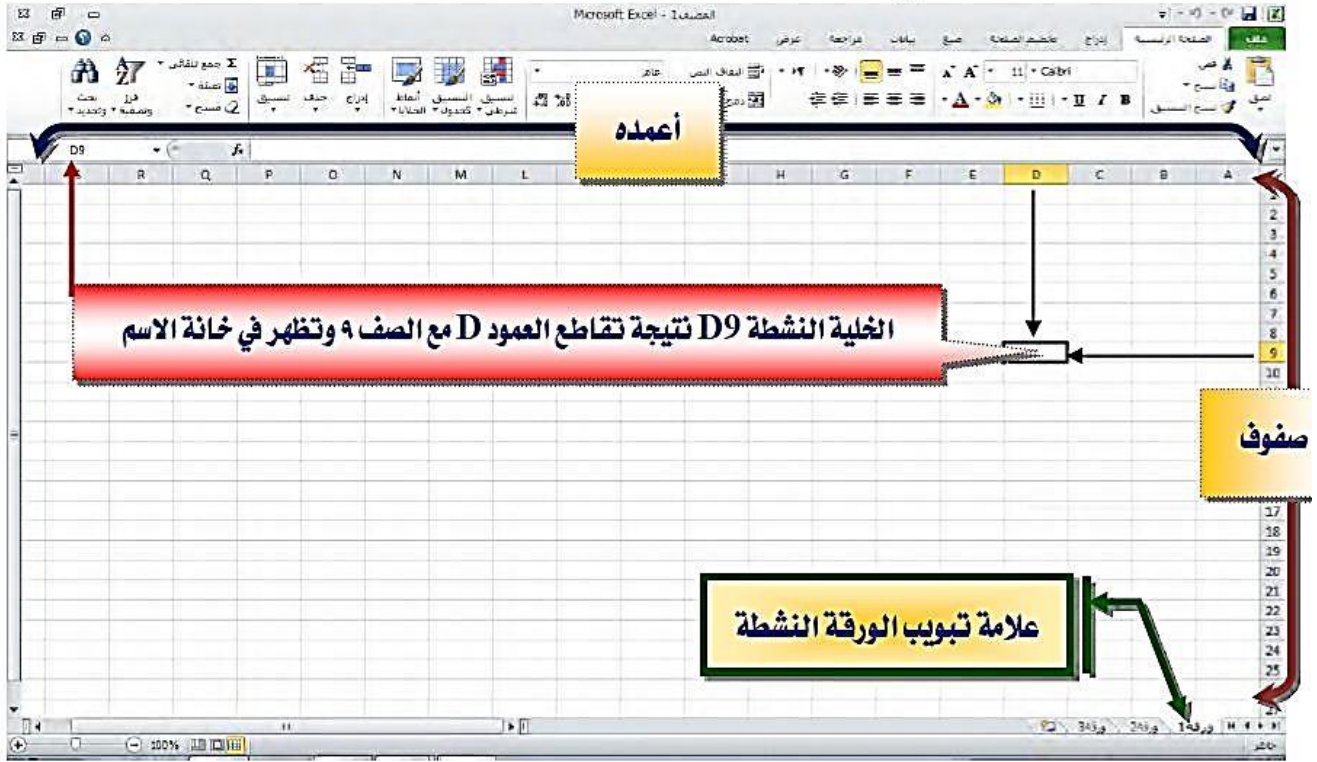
Microsoft Excel - المصنف1

ملف الصفحة الرئيسية إدراج تخطيط الصفحة صيغ بيانات مراجعة عرض Acrobat

لصق قص نسخ نسخ التنسيق Calibri 11 B I U التفاف النص دمج عام تنسيق شرطي تنسيق كجدول أنماط الخلايا إدراج حذف تنسيق جمع تلقائي تعبئة مسح فرز وتصفية بحث وتحديد

أعمده

D9 $f_x$

A B C D E F G H L M N O P Q R

1 2 3 4 5 6 7 8 9 10

الخلية النشطة D9 نتيجة تقاطع العمود D مع الصف ٩ وتظهر في خانة الاسم

صفوف

17 18 19 20 21 22 23 24 25

علامة تبويب الورقة النشطة

ورقة1 ورقة2 ورقة3

جاهز 100%